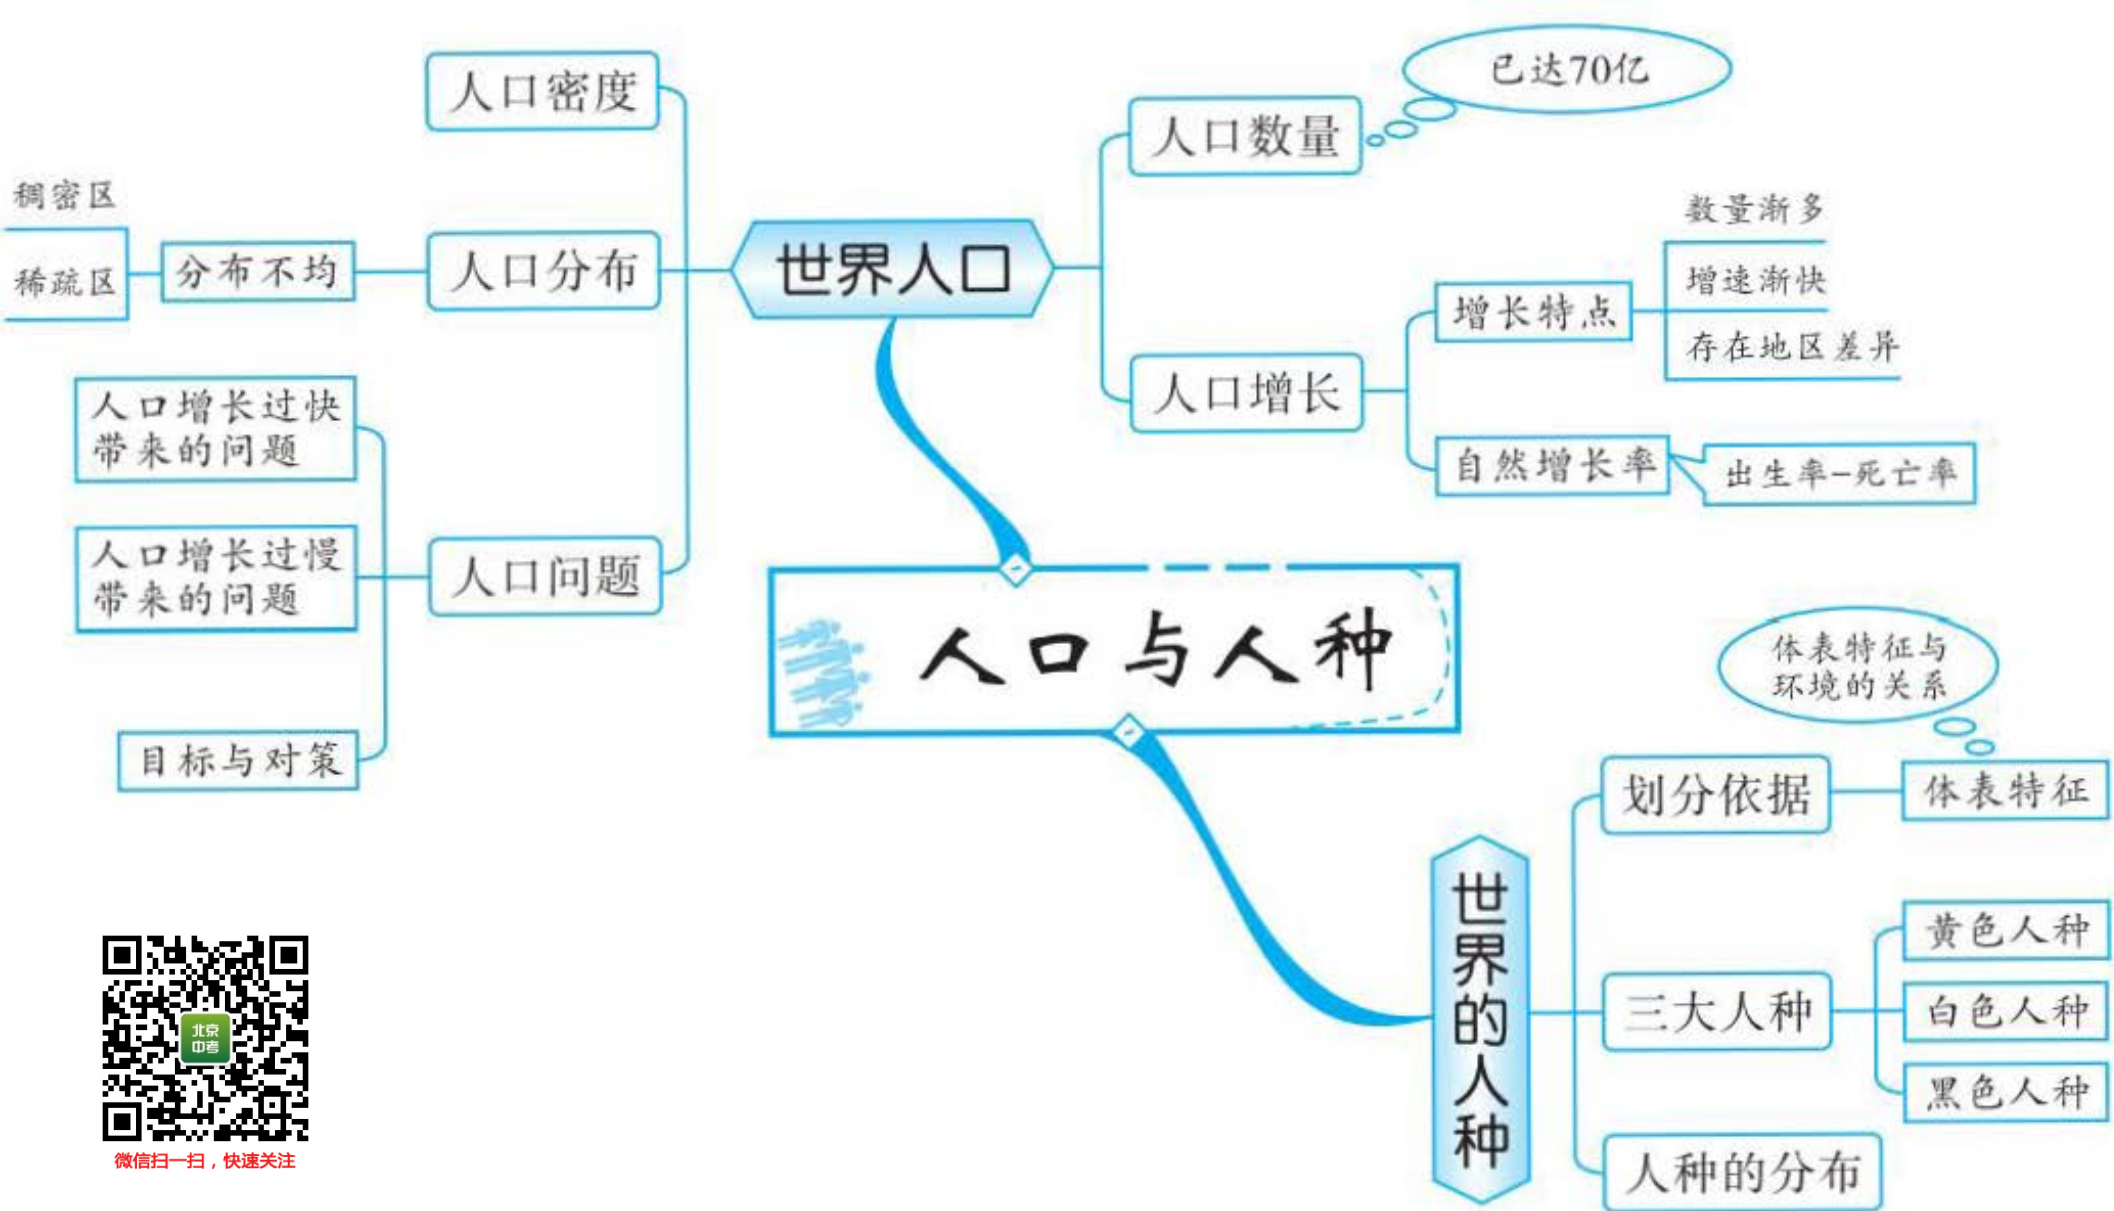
人口与人种

世界人口

人口密度

人口分布
分布不均
稠密区
稀疏区

人口问题
人口增长过快带来的问题
人口增长过慢带来的问题
目标与对策

人口数量
已达70亿

人口增长
增长特点
数量渐多
增速渐快
存在地区差异
自然增长率
出生率－死亡率

世界的人种

划分依据
体表特征
体表特征与环境的关系

三大人种
黄色人种
白色人种
黑色人种

人种的分布

北京中考
微信扫一扫，快速关注